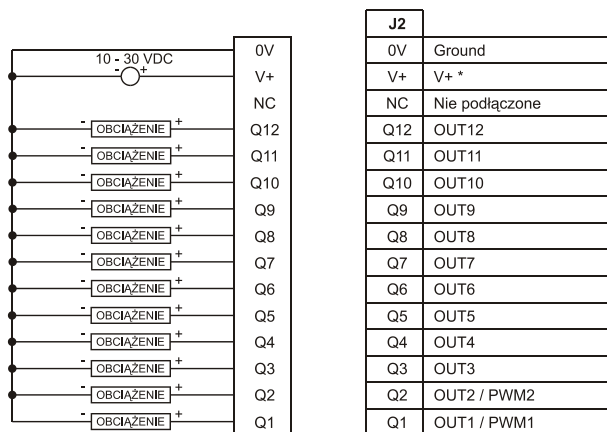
10 - 30 VDC

- +

| 0V |
|---|
| V+ |
| NC |
| Q12 |
| Q11 |
| Q10 |
| Q9 |
| Q8 |
| Q7 |
| Q6 |
| Q5 |
| Q4 |
| Q3 |
| Q2 |
| Q1 |

- OBCIĄŻENIE +
- OBCIĄŻENIE +
- OBCIĄŻENIE +
- OBCIĄŻENIE +
- OBCIĄŻENIE +
- OBCIĄŻENIE +
- OBCIĄŻENIE +
- OBCIĄŻENIE +
- OBCIĄŻENIE +
- OBCIĄŻENIE +
- OBCIĄŻENIE +
- OBCIĄŻENIE +

| J2 | |
|---|---|
| 0V | Ground |
| V+ | V+ * |
| NC | Nie podłączone |
| Q12 | OUT12 |
| Q11 | OUT11 |
| Q10 | OUT10 |
| Q9 | OUT9 |
| Q8 | OUT8 |
| Q7 | OUT7 |
| Q6 | OUT6 |
| Q5 | OUT5 |
| Q4 | OUT4 |
| Q3 | OUT3 |
| Q2 | OUT2 / PWM2 |
| Q1 | OUT1 / PWM1 |